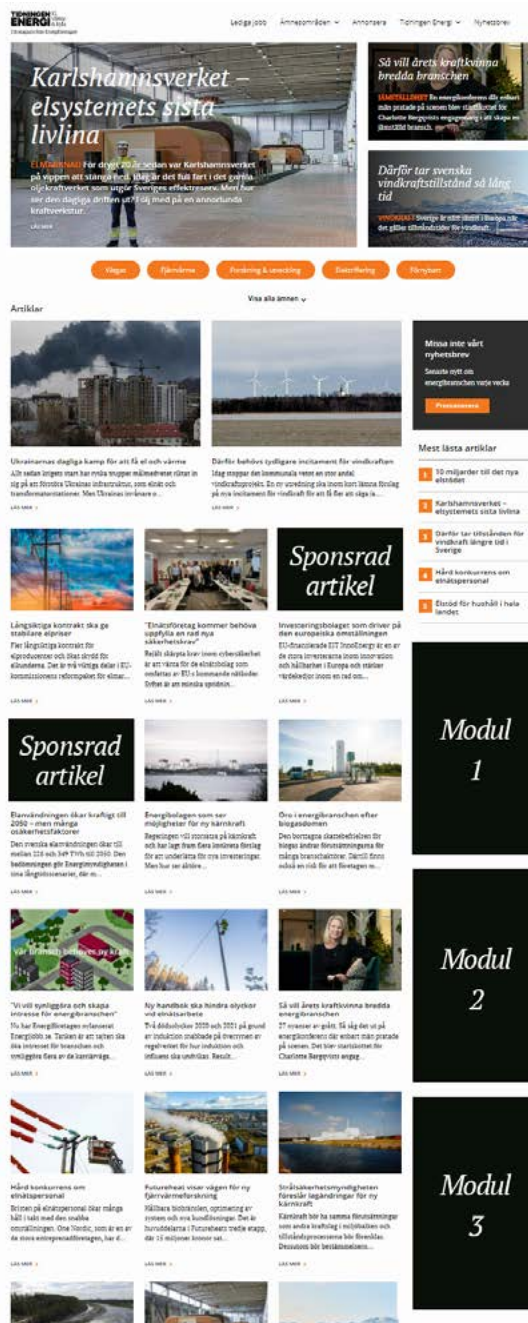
TIDNINGEN ENERGI

Lediga jobb Ämnesområden Annonsera Tidningen Energi Nyhetsbrev

Karlshamnsverket – elsystemets sista livlina

ELMARKNAD För drygt 20 år sedan var Karlshamnsverket på vippen att stängas ned. Idag är det full fart i det gamla oljekraftverket som utgör Sveriges effektreserv. Men hur ser den dagliga driften ut? Följ med på en annorlunda kraftverkstur.

LÄS MER

Så vill årets kraftkvinna bredda branschen

Därför tar svenska vindkraftstillstånd så lång tid

Vägar Fjärrvärme Forskning & utveckling Elektrifiering Förnybart

Visa alla ämnen

Artiklar

Ukrainarnas dagliga kamp för att få el och värme

LÄS MER

Därför behövs tydligare incitament för vindkraften

LÄS MER

Missa inte vårt nyhetsbrev

Senaste nytt om energibranschen varje vecka

Prenumerera

Mest lästa artiklar

1 10 miljarder till det nya elstödet

2 Karlshamnsverket – elsystemets sista livlina

3 Därför tar tillstånden för vindkraft längre tid i Sverige

4 Hård konkurrens om elnätspersonal

5 Elstöd för hushåll i hela landet

Långsiktiga kontrakt ska ge stabilare elpriser

LÄS MER

"Elnätsföretag kommer behöva uppfylla en rad nya säkerhetskrav"

LÄS MER

Sponsrad artikel

Investeringsbolaget som driver på den europeiska omställningen

LÄS MER

Modul 1

Sponsrad artikel

Elanvändningen ökar kraftigt till 2050 – men många osäkerhetsfaktorer

LÄS MER

Energibolagen som ser möjligheter för ny kärnkraft

LÄS MER

Oro i energibranschen efter biogasdomen

LÄS MER

Modul 2

"Vi vill synliggöra och skapa intresse för energibranschen"

LÄS MER

Ny handbok ska hindra olyckor vid elnätsarbete

LÄS MER

Så vill årets kraftkvinna bredda branschen

LÄS MER

Modul 3

Hård konkurrens om elnätspersonal

LÄS MER

Futureheat visar vägen för ny fjärrvärmeforskning

LÄS MER

Strålsäkerhetsmyndigheten föreslår lagändringar för ny kärnkraft

LÄS MER